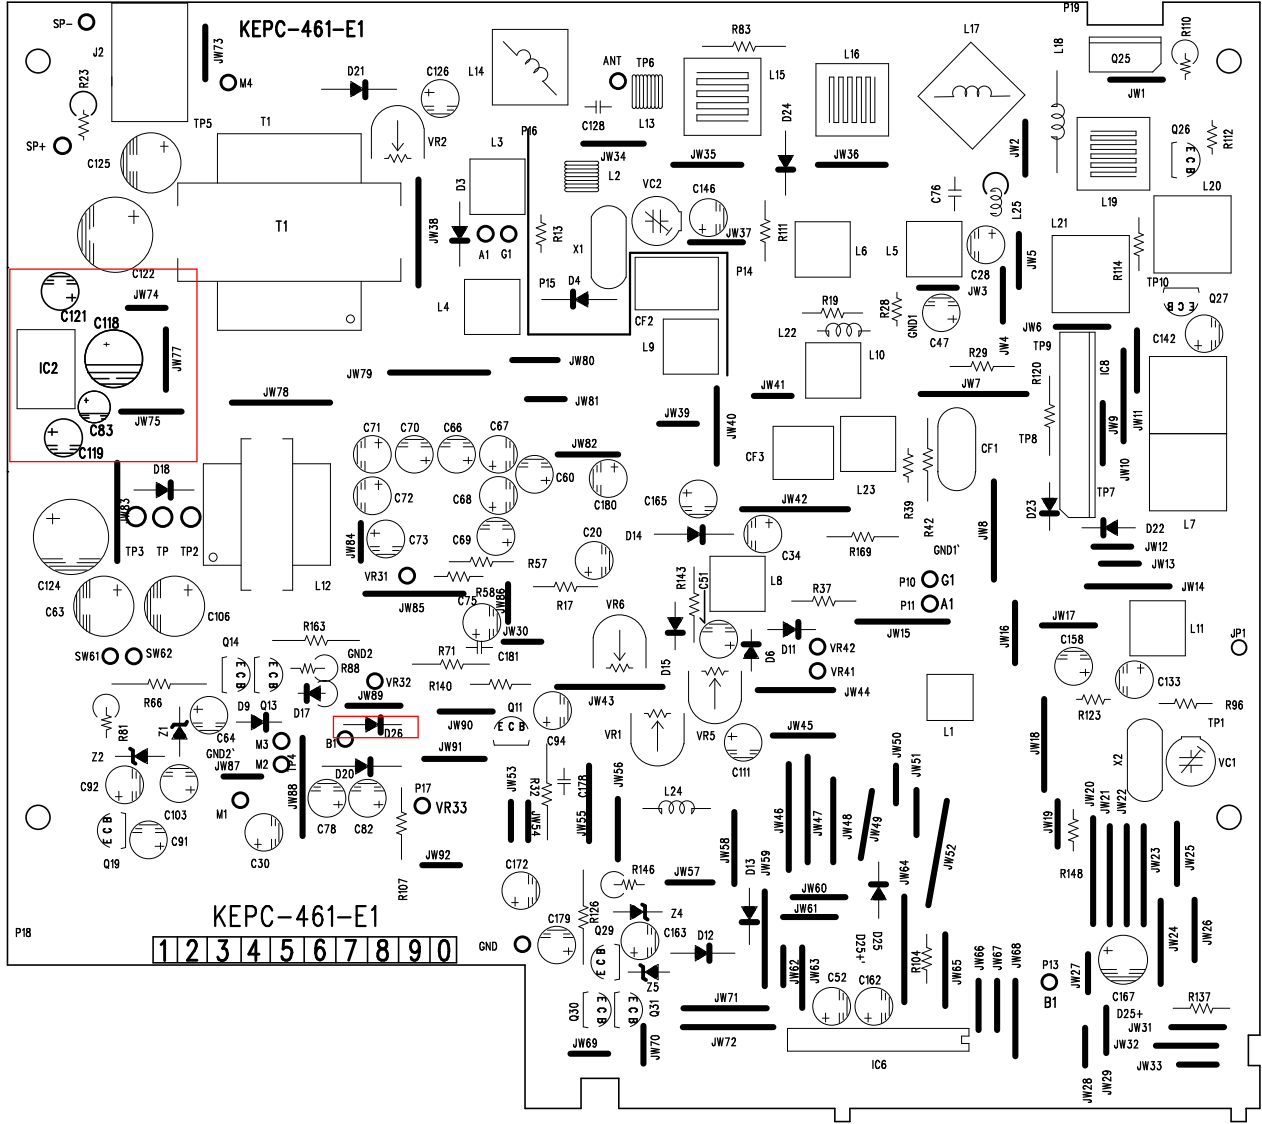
SP-
J2
JW73
KEPC-461-E1
M4
R23
SP+
TP5
T1
D21
C126
VR2
L14
ANT
TP6
C128
L13
R83
L15
L16
L17
P19
L18
R110
Q25
JW1
Q26
E C B
R112
C125
T1
JW38
D3
L3
P16
L2
JW34
JW35
D24
JW36
JW2
C76
L25
L19
L20
A1
G1
R13
X1
VC2
C146
JW37
R111
L6
L5
C28
JW5
L21
R114
C122
JW74
C121
C118
IC2
JW77
P15
D4
CF2
L9
P14
L4
R19
L22
L10
R28
GND1
C47
JW3
JW4
TP10
E C B
Q27
JW6
TP9
C142
C83
C119
JW75
JW78
JW79
JW80
JW81
JW39
JW40
JW41
R29
JW7
R120
IC8
JW9
JW11
JW10
C71
C70
C66
C67
C72
C68
C60
JW82
C180
CF3
L23
CF1
TP8
TP7
D18
JW83
TP3
TP
TP2
C124
L12
C63
C106
JW84
C73
C69
C20
C165
D14
JW42
C34
R169
R39
R42
GND1'
JW8
D23
D22
JW12
JW13
JW14
L7
VR31
R57
R17
R58
JW86
C75
VR6
R143
C51
L8
R37
P10
G1
P11
A1
JW15
JW16
JW17
C158
L11
JP1
Q14
E C B
E C B
R163
GND2
R88
SW61
SW62
JW85
JW30
R71
C181
D15
D6
D11
VR42
VR41
C133
R66
VR32
D17
R140
JW89
JW43
JW44
L1
R123
R96
TP1
R81
Z1
C64
D9
Q13
D26
B1
JW90
Q11
E C B
C94
VR1
VR5
JW45
JW18
X2
VC1
Z2
GND2'
M3
M2
TP4
JW87
JW91
C111
JW50
JW51
JW20
JW21
JW22
JW19
C92
C103
M1
JW88
D20
C78
C82
P17
VR33
JW53
R32
C178
JW56
L24
JW46
JW47
JW48
JW49
JW52
JW23
JW25
Q19
E C B
C91
C30
R107
JW92
JW54
JW55
C172
JW58
R146
JW57
D13
JW59
JW60
JW61
D25+
D25
JW64
R148
P18
KEPC-461-E1
1 2 3 4 5 6 7 8 9 0
GND
C179
R126
Q29
E C B
Z4
C163
D12
Z5
JW62
JW63
C52
C162
R104
JW65
JW66
JW67
JW68
P13
B1
JW27
C167
JW24
JW26
Q30
E C B
E C B
Q31
JW71
JW72
D25+
R137
JW31
JW32
JW69
JW70
IC6
JW28
JW29
JW33